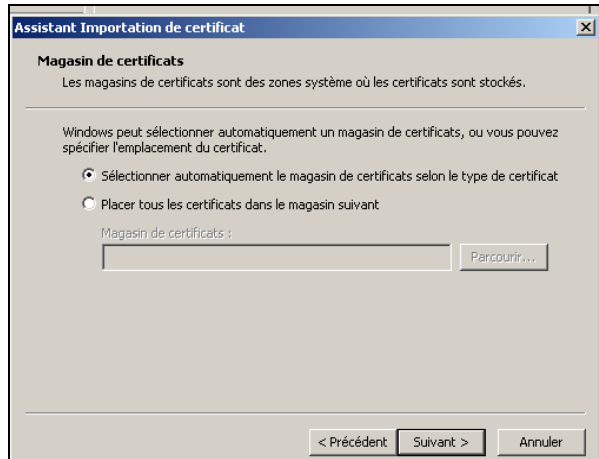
Assistant Importation de certificat

Magasin de certificats

Les magasins de certificats sont des zones système où les certificats sont stockés.

Windows peut sélectionner automatiquement un magasin de certificats, ou vous pouvez spécifier l'emplacement du certificat.

Sélectionner automatiquement le magasin de certificats selon le type de certificat

Placer tous les certificats dans le magasin suivant

Magasin de certificats :

Parcourir...

< Précédent

Suivant >

Annuler